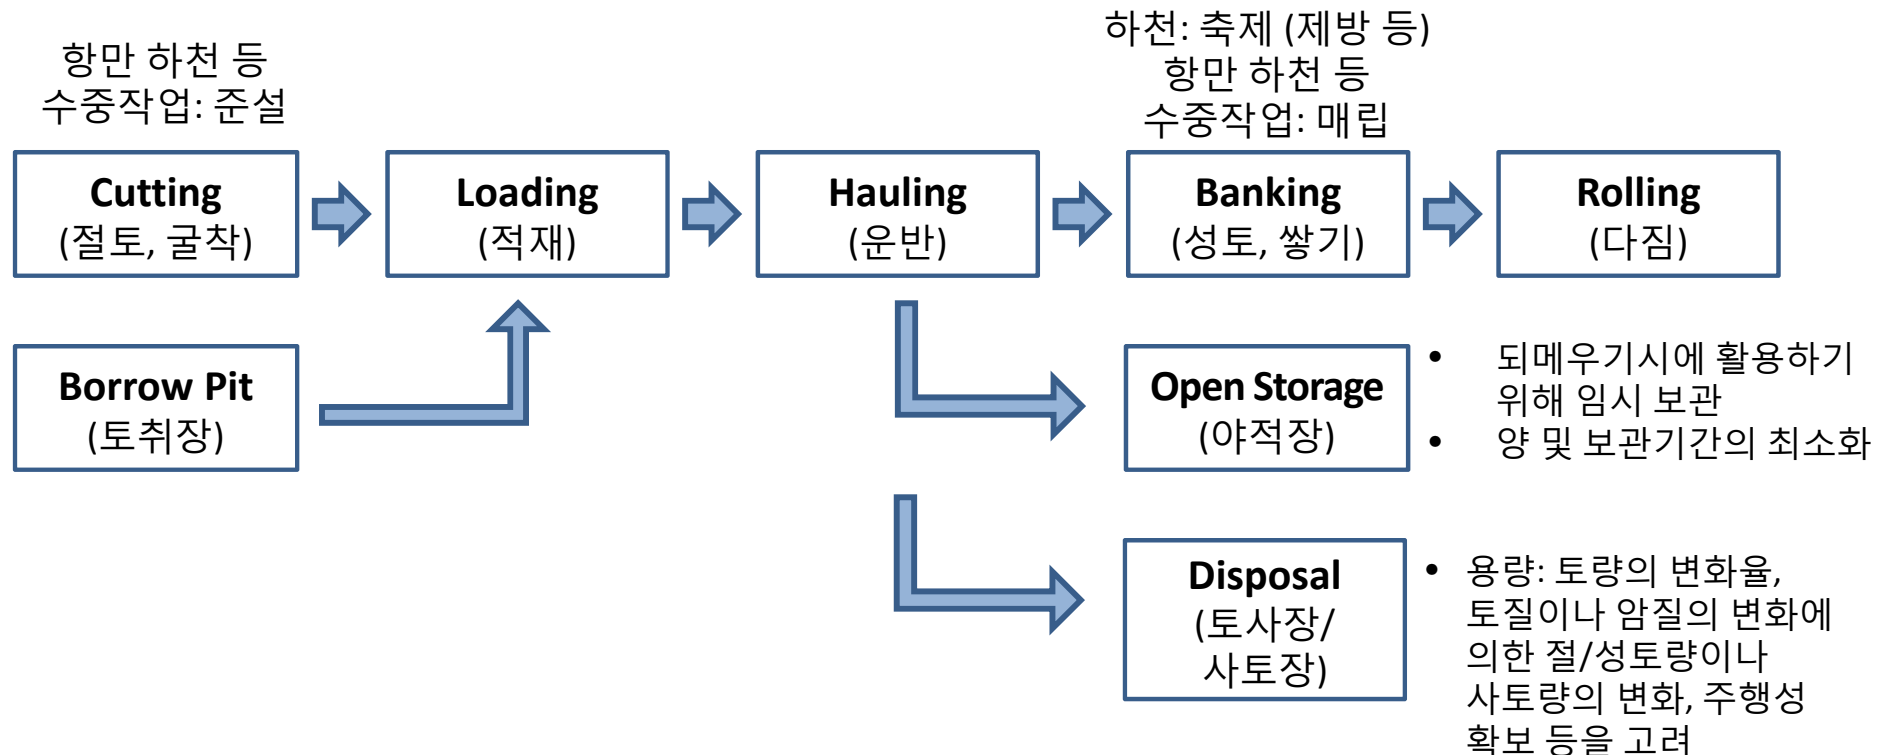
항만 하천 등
수중작업: 준설

하천: 축제 (제방 등)
항만 하천 등
수중작업: 매립

Cutting
(절토, 굴착)

Loading
(적재)

Hauling
(운반)

Banking
(성토, 쌓기)

Rolling
(다짐)

Borrow Pit
(토취장)

Open Storage
(야적장)

• 되메우기시에 활용하기 위해 임시 보관
• 양 및 보관기간의 최소화

Disposal
(토사장/ 사토장)

• 용량: 토량의 변화율, 토질이나 암질의 변화에 의한 절/성토량이나 사토량의 변화, 주행성 확보 등을 고려